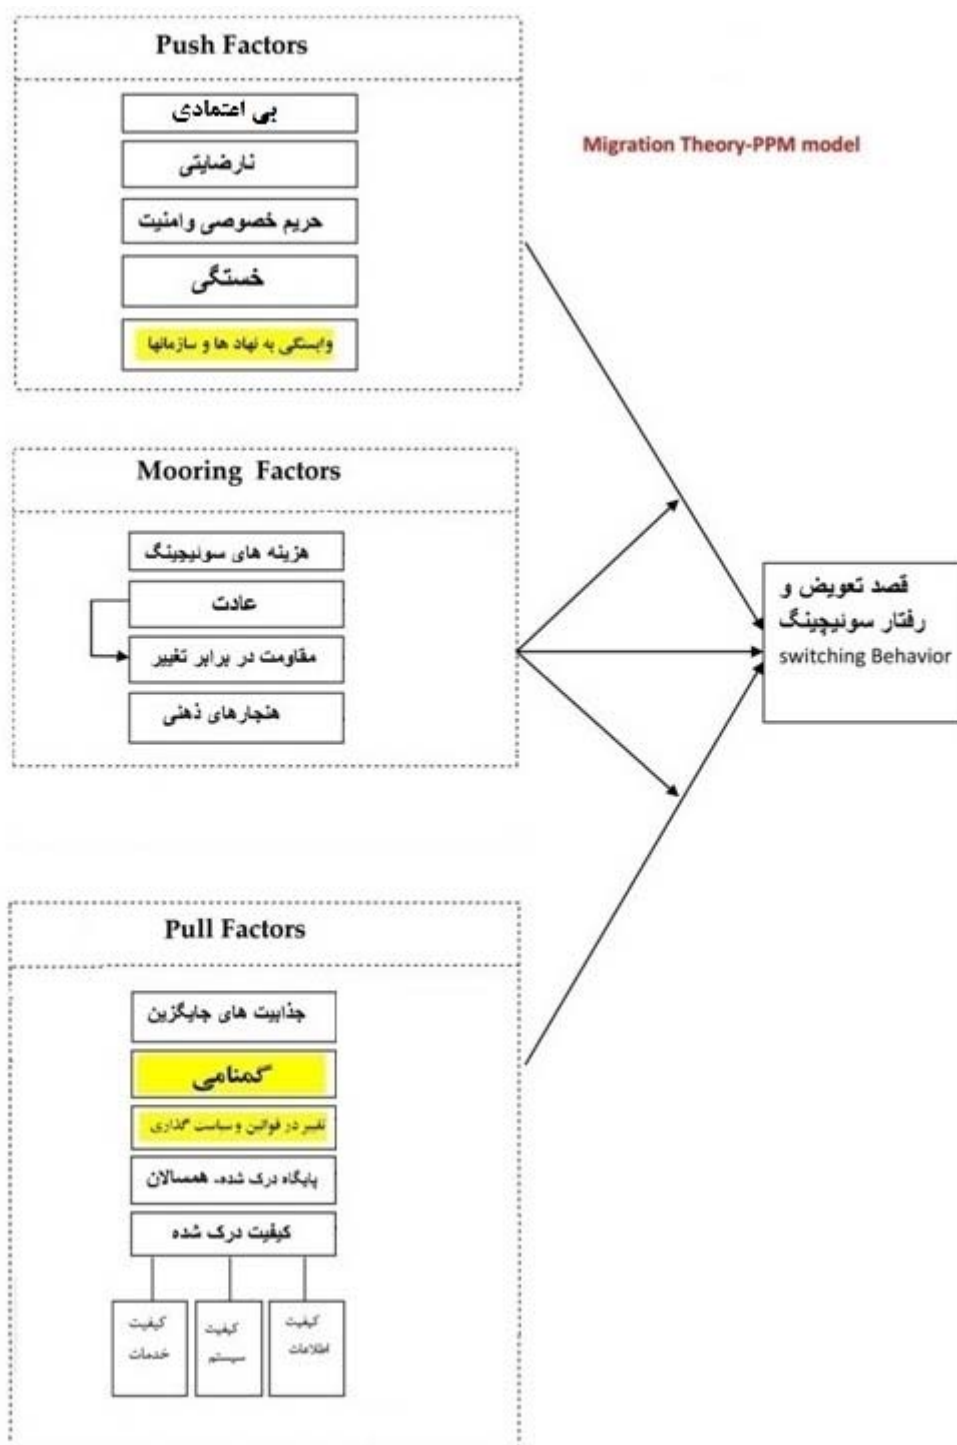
Push Factors

بی اعتمادی

نارضایتی

حریم خصوصی وامنیت

خستگی

وابستگی به نهاد ها و سازمانها

Migration Theory-PPM model

Mooring Factors

هزینه های سوئیچینگ

عادت

مقاومت در برابر تغییر

هنجارهای ذهنی

قصد تعویض و رفتار سوئیچینگ
switching Behavior

Pull Factors

جذابیت های جایگزین

گمنامی

تغییر در قوانین و سیاست گذاری

پایگاه درک شده، همسالان

کیفیت درک شده

کیفیت خدمات

کیفیت سیستم

کیفیت اطلاعات